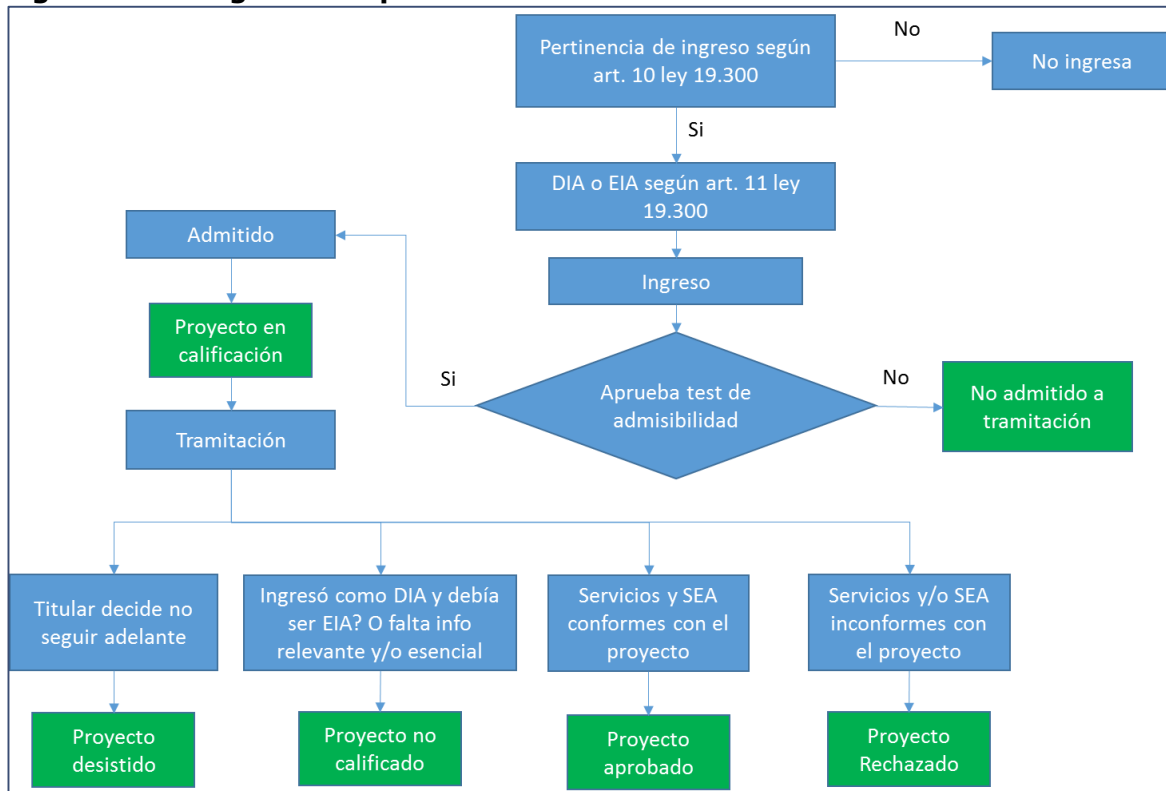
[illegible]

Pertinencia de ingreso según art. 10 ley 19.300

No

No ingresa

Si

DIA o EIA según art. 11 ley 19.300

Admitido

Ingreso

Proyecto en calificación

Si

Aprueba test de admisibilidad

No

No admitido a tramitación

Tramitación

Titular decide no seguir adelante

Ingresó como DIA y debía ser EIA? O falta info relevante y/o esencial

Servicios y SEA conformes con el proyecto

Servicios y/o SEA inconformes con el proyecto

Proyecto desistido

Proyecto no calificado

Proyecto aprobado

Proyecto Rechazado